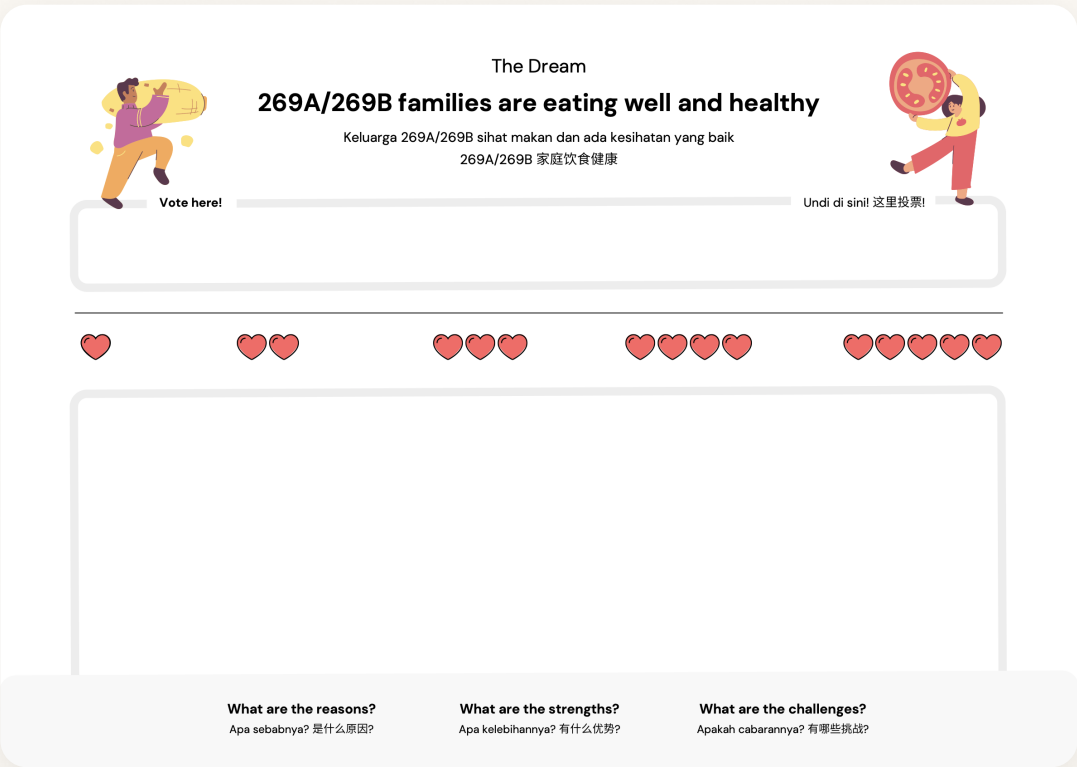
The Dream

269A/269B families are eating well and healthy

Keluarga 269A/269B sihat makan dan ada kesihatan yang baik
269A/269B 家庭饮食健康

Vote here!

Undi di sini! 这里投票!

What are the reasons?
Apa sebabnya? 是什么原因?

What are the strengths?
Apa kelebihannya? 有什么优势?

What are the challenges?
Apakah cabarannya? 有哪些挑战?